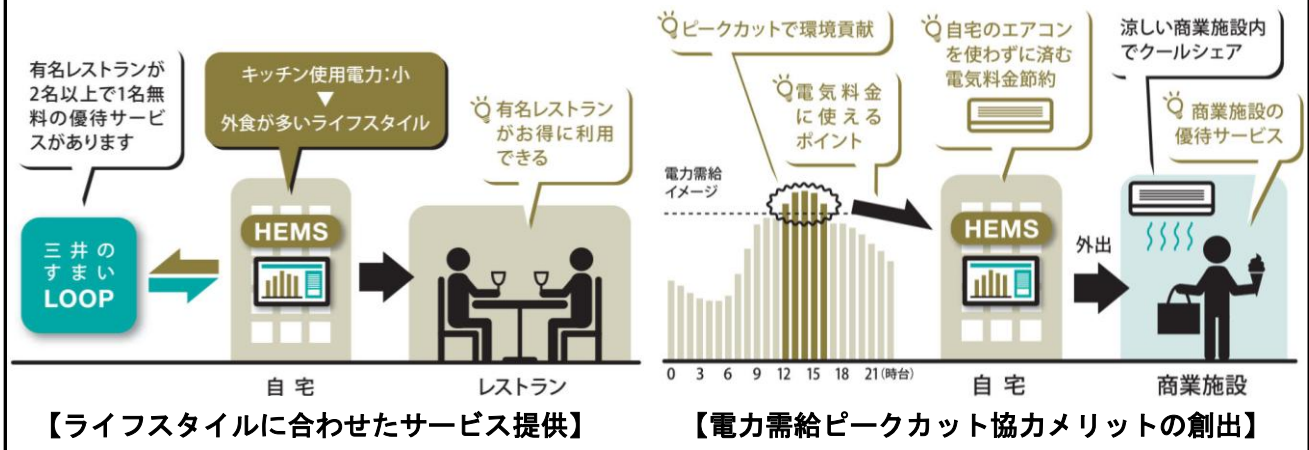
有名レストランが2名以上で1名無料の優待サービスがあります

キッチン使用電力：小
▼
外食が多いライフスタイル

有名レストランがお得に利用できる

三井のすまいLOOP

HEMS

自宅

レストラン

【ライフスタイルに合わせたサービス提供】

ピークカットで環境貢献

電気料金に使えるポイント

電力需給イメージ

0 3 6 9 12 15 18 21(時台)

自宅のエアコンを使わずに済む電気料金節約

HEMS

自宅

外出

涼しい商業施設内でクールシェア

商業施設の優待サービス

商業施設

【電力需給ピークカット協力メリットの創出】